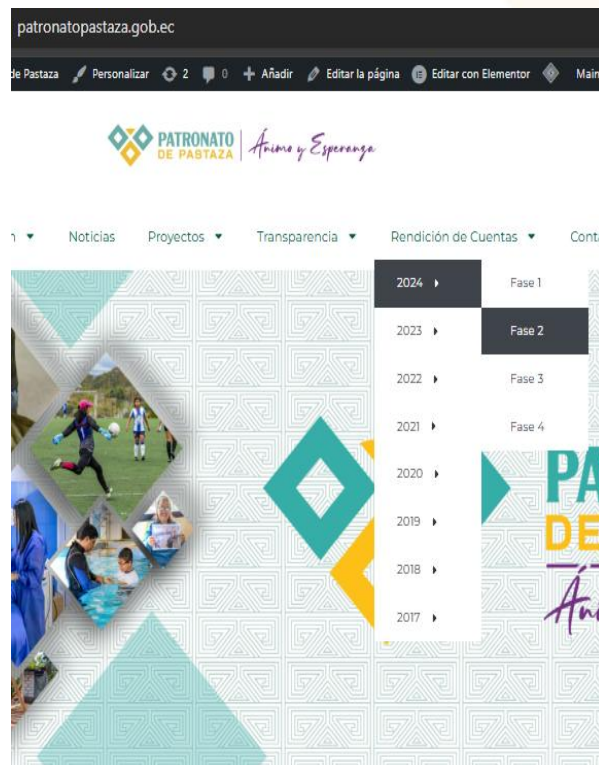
patronatopastaza.gob.ec

de Pastaza Personalizar 2 0 + Añadir Editar la página Editar con Elementor Main

PATRONATO DE PASTAZA Ánimo y Esperanza

n Noticias Proyectos Transparencia Rendición de Cuentas Conta

2024
2023
2022
2021
2020
2019
2018
2017

Fase 1
Fase 2
Fase 3
Fase 4

PA
DE
Án